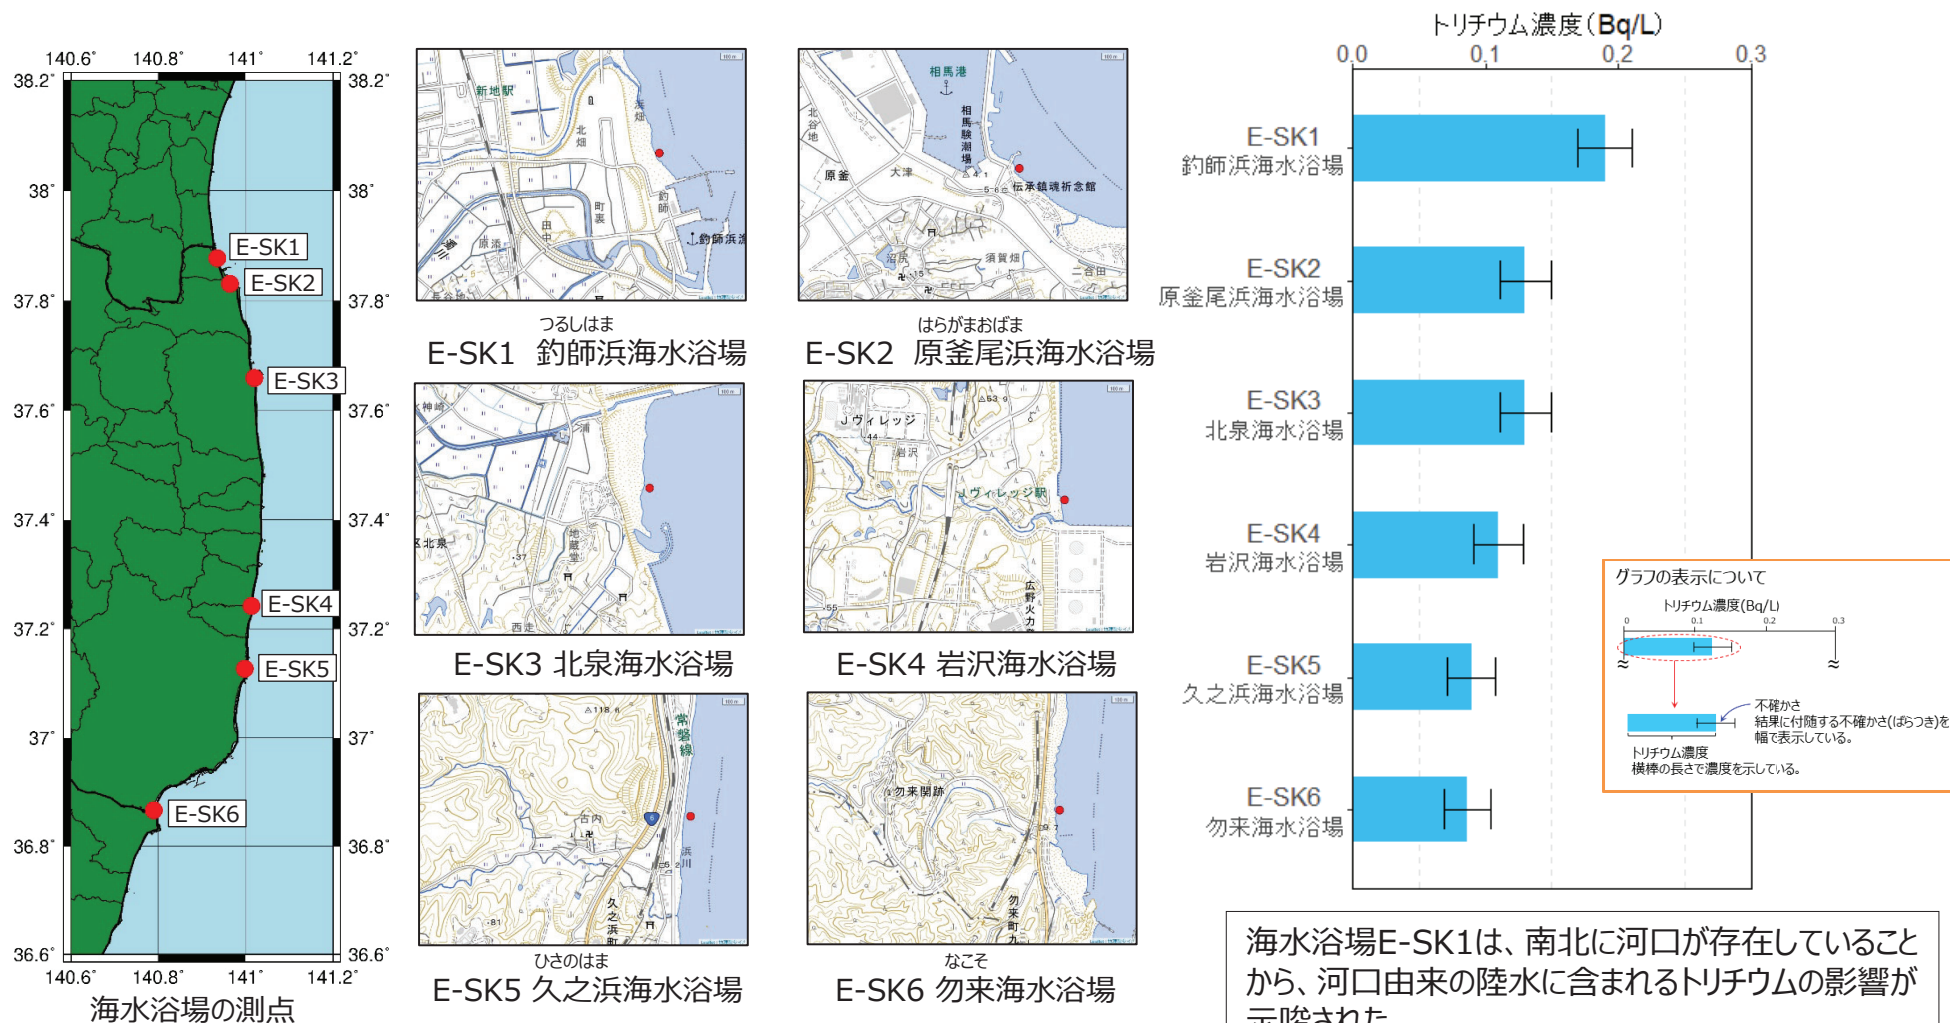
140.6° 140.8° 141° 141.2°

38.2° 38° 37.8° 37.6° 37.4° 37.2° 37° 36.8° 36.6°

E-SK1
E-SK2
E-SK3
E-SK4
E-SK5
E-SK6

海水浴場の測点

新地駅 北畑 町裏 釣師 釣師浜 原添 田 浜畑

つるしはま
E-SK1 釣師浜海水浴場

相馬港 相馬験潮場 原釜 大津 伝承鎮魂祈念館 須賀畑 二合田 沼尻

はらがまおばま
E-SK2 原釜尾浜海水浴場

神崎 北泉 地蔵堂 西走

E-SK3 北泉海水浴場

Jヴィレッジ 岩沢 Jヴィレッジ駅 広野火力

E-SK4 岩沢海水浴場

常磐線 古内 浜川 久之浜町

ひさのはま
E-SK5 久之浜海水浴場

勿来関跡 勿来町九

なこそ
E-SK6 勿来海水浴場

トリチウム濃度(Bq/L)
0.0 0.1 0.2 0.3

E-SK1
釣師浜海水浴場
E-SK2
原釜尾浜海水浴場
E-SK3
北泉海水浴場
E-SK4
岩沢海水浴場
E-SK5
久之浜海水浴場
E-SK6
勿来海水浴場

グラフの表示について
トリチウム濃度(Bq/L)
0 0.1 0.2 0.3
不確かさ
結果に付随する不確かさ(ばらつき)を幅で表示している。
トリチウム濃度
横棒の長さで濃度を示している。

海水浴場E-SK1は、南北に河口が存在していることから、河口由来の陸水に含まれるトリチウムの影響が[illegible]